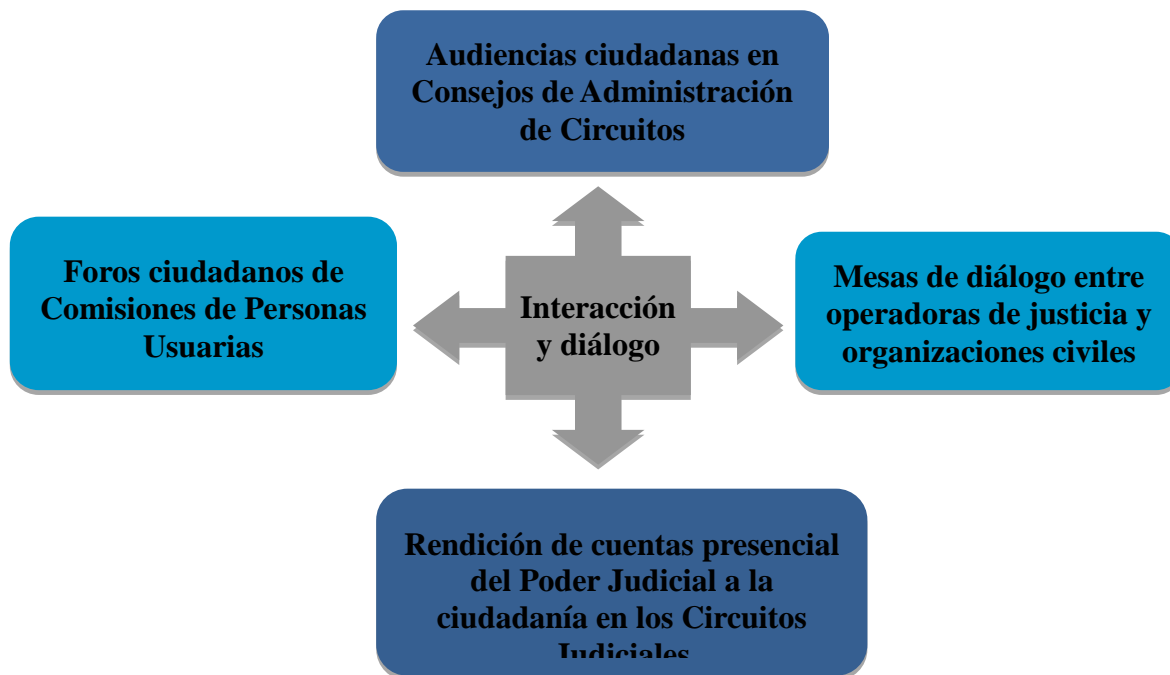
Audiencias ciudadanas en Consejos de Administración de Circuitos

Foros ciudadanos de Comisiones de Personas Usuarias

Interacción y diálogo

Mesas de diálogo entre operadoras de justicia y organizaciones civiles

Rendición de cuentas presencial del Poder Judicial a la ciudadanía en los Circuitos Judiciales